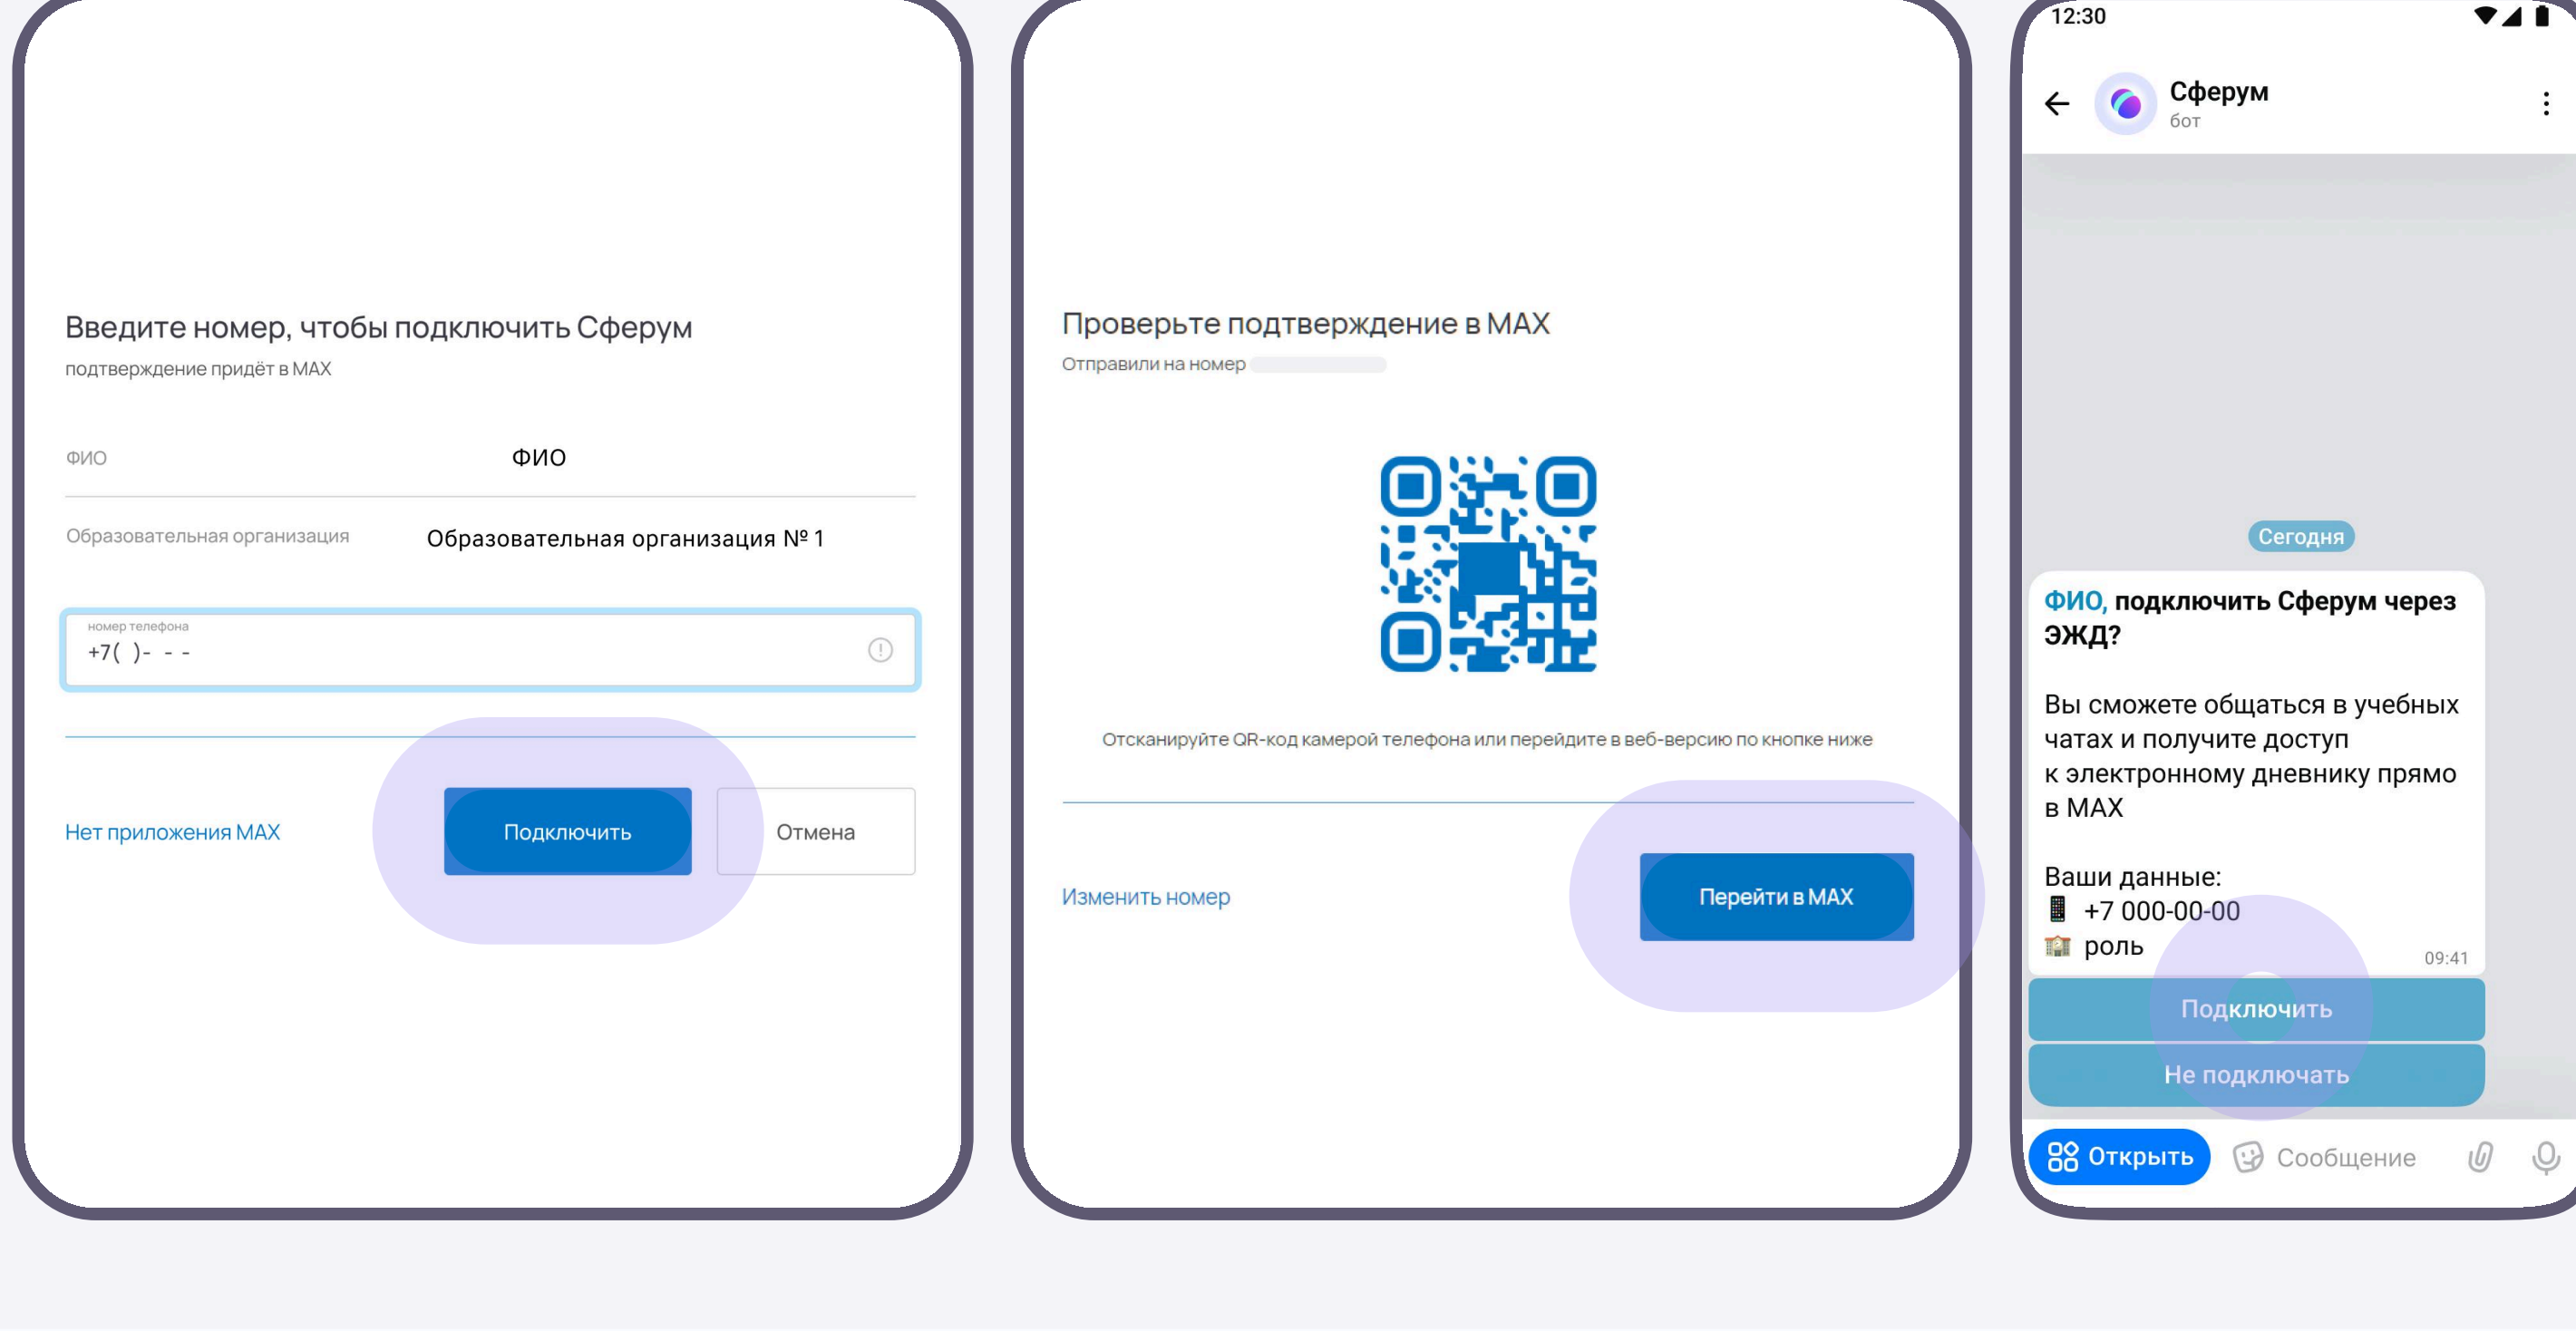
Введите номер, чтобы подключить Сферум
подтверждение придёт в MAX

ФИО ФИО

Образовательная организация Образовательная организация № 1

номер телефона
+7( )- - -

Нет приложения MAX

Подключить

Отмена

Проверьте подтверждение в MAX
Отправили на номер

Отсканируйте QR-код камерой телефона или перейдите в веб-версию по кнопке ниже

Изменить номер

Перейти в MAX

12:30

Сферум
бот

Сегодня

ФИО, подключить Сферум через ЭЖД?

Вы сможете общаться в учебных чатах и получите доступ к электронному дневнику прямо в MAX

Ваши данные:
+7 000-00-00
роль

09:41

Подключить

Не подключать

Открыть

Сообщение